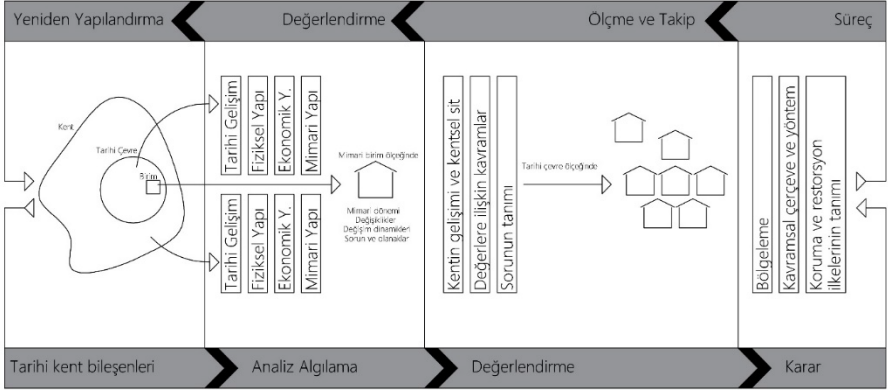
Yeniden Yapılandırma
Değerlendirme
Ölçme ve Takip
Süreç

Kent
Tarihi Çevre
Birim

Tarihi Gelişim
Fiziksel Yapı
Ekonomik Y.
Mimari Yapı

Tarihi Gelişim
Fiziksel Yapı
Ekonomik Y.
Mimari Yapı

Mimari birim ölçeğinde

Mimari dönemi
Değişiklikler
Değişim dinamikleri
Sorun ve olanaklar

Kentin gelişimi ve kentsel sit
Değerlere ilişkin kavramlar
Sorunun tanımı

Tarihi çevre ölçeğinde

Bölgeleme
Kavramsal çerçeve ve yöntem
Koruma ve restorsyon ilkelerinin tanımı

Tarihi kent bileşenleri
Analiz Algılama
Değerlendirme
Karar